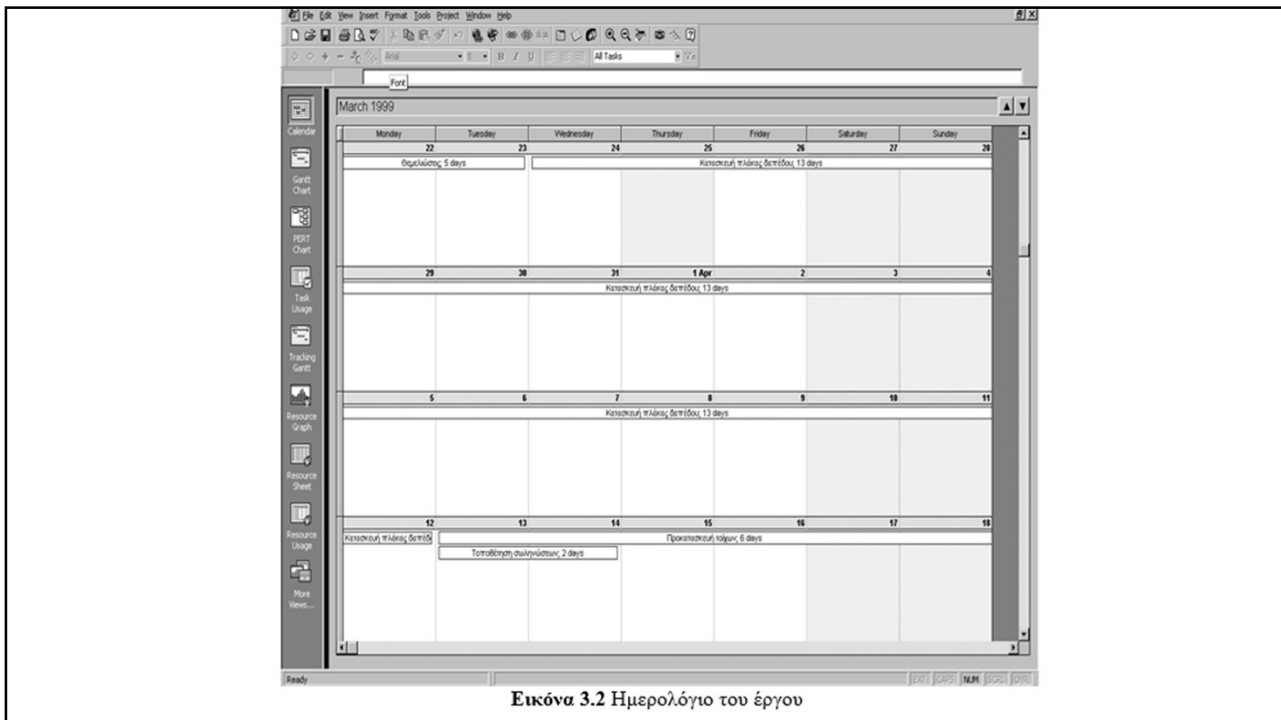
File Edit View Insert Format Tools Project Window Help

Arial

All Tasks

Font

Calendar

Gantt Chart

PERT Chart

Task Usage

Tracking Gantt

Resource Graph

Resource Sheet

Resource Usage

More Views...

March 1999

| Monday | Tuesday | Wednesday | Thursday | Friday | Saturday | Sunday |
|---|---|---|---|---|---|---|
| 22 | 23 | 24 | 25 | 26 | 27 | 28 |
| Θεμελιώσεις, 5 days | | Κατασκευή πλάκας δαπέδου, 13 days | | | | |
| 29 | 30 | 31 | 1 Apr | 2 | 3 | 4 |
| Κατασκευή πλάκας δαπέδου, 13 days | | | | | | |
| 5 | 6 | 7 | 8 | 9 | 10 | 11 |
| Κατασκευή πλάκας δαπέδου, 13 days | | | | | | |
| 12 | 13 | 14 | 15 | 16 | 17 | 18 |
| Κατασκευή πλάκας δαπέδ | Προκατασκευή τοίχων, 6 days | | | | | |
| | Τοποθέτηση σωληνώσεων, 2 days | | | | | |

Ready

EXT CAPS NUM SCRL OVR

Εικόνα 3.2 Ημερολόγιο του έργου